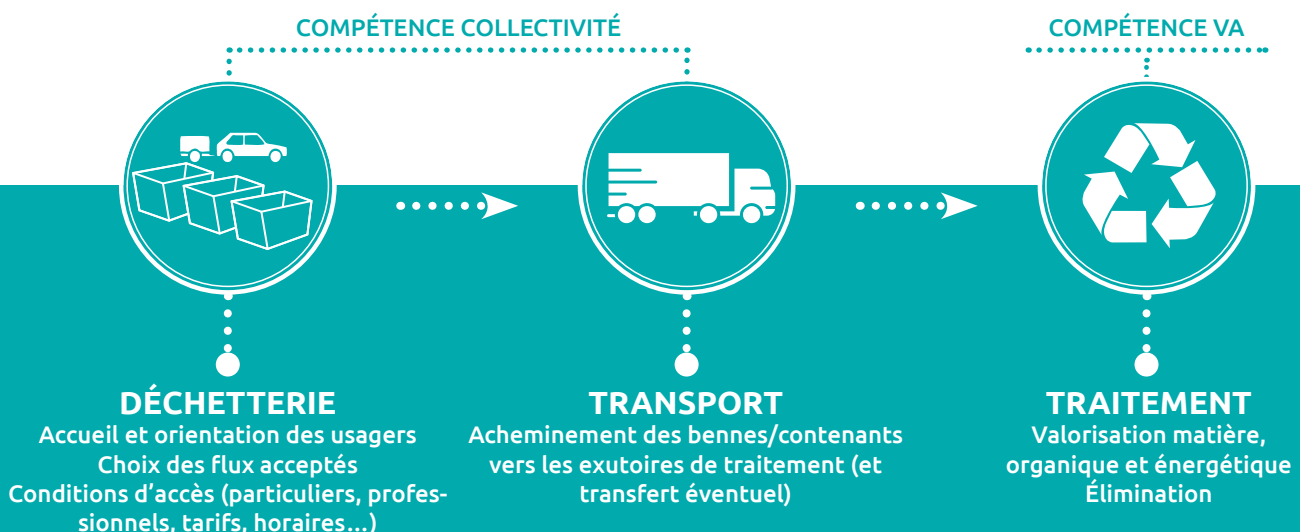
COMPÉTENCE COLLECTIVITÉ

COMPÉTENCE VA

DÉCHETTERIE
Accueil et orientation des usagers
Choix des flux acceptés
Conditions d'accès (particuliers, professionnels, tarifs, horaires...)

TRANSPORT
Acheminement des bennes/contenants vers les exutoires de traitement (et transfert éventuel)

TRAITEMENT
Valorisation matière, organique et énergétique
Élimination